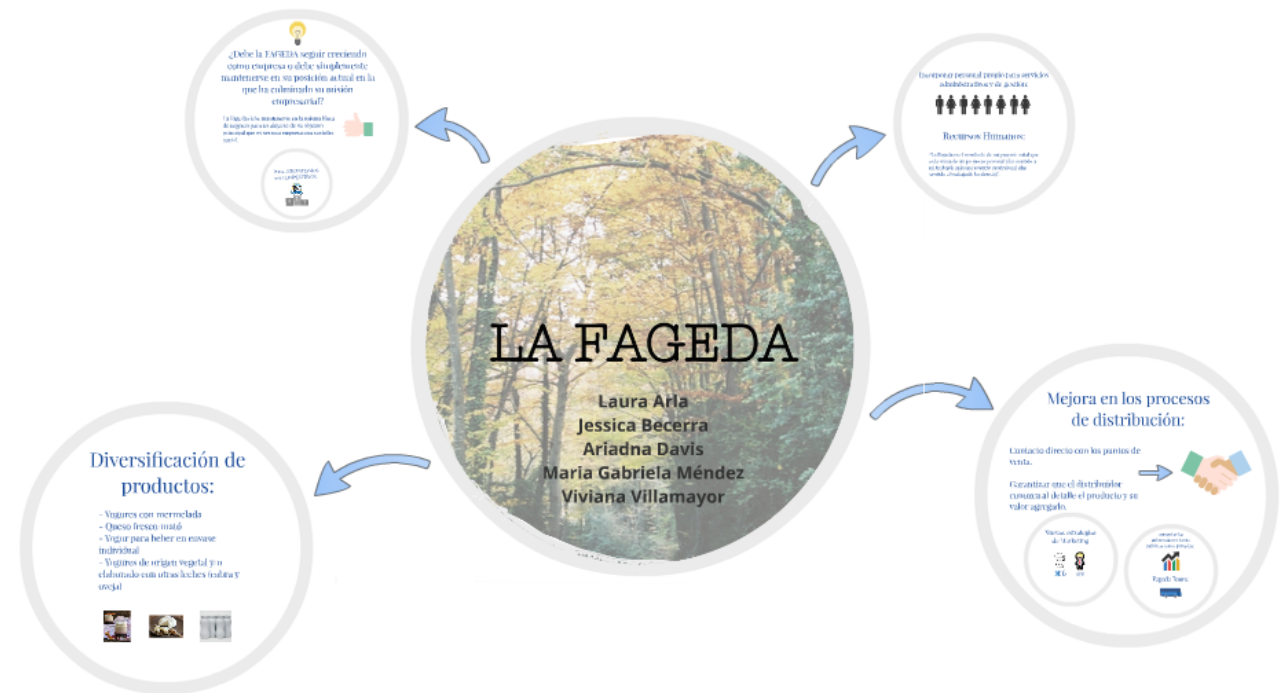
¿Debe la FAGEDA seguir creciendo como empresa o debe simplemente mantenerse en su posición actual en la que ha culminado su misión empresarial?

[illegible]

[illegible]

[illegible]

Recursos Humanos:

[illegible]

LA FAGEDA

Laura Arla
Jessica Becerra
Ariadna Davis
Maria Gabriela Méndez
Viviana Villamayor

Mejora en los procesos de distribución:

Contacto directo con los puntos de venta.

Garantizar que el distribuidor conozca al detalle el producto y su valor agregado.

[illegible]

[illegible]

Diversificación de productos:

- Yogures con mermelada
- Queso fresco mató
- Yogur para beber en envase individual
- Yogures de origen vegetal y/o elaborado con otras leches (cabra y oveja)